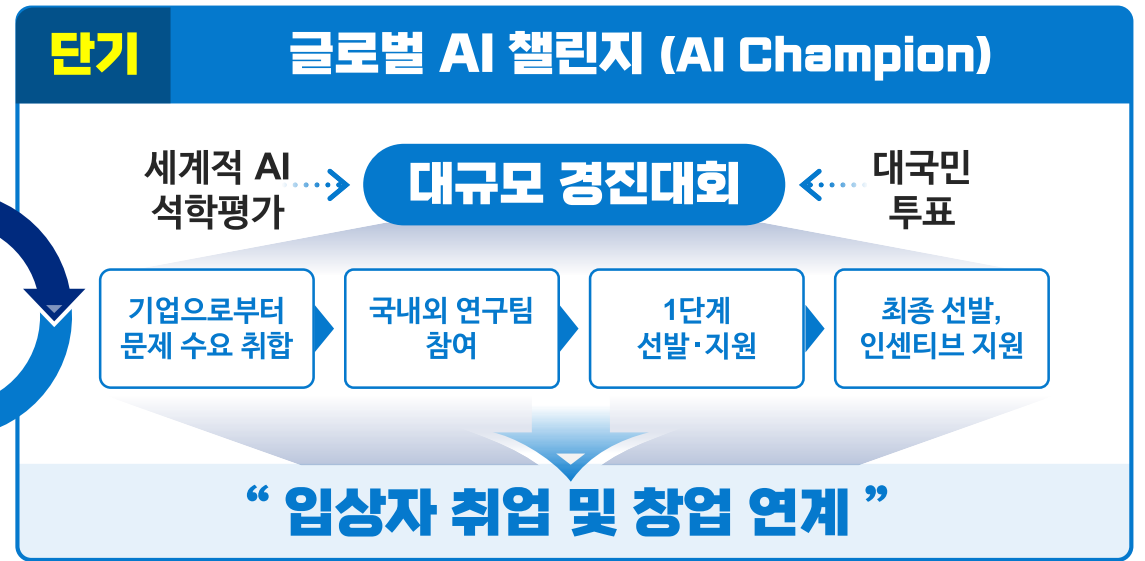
단기

글로벌 AI 챌린지 (AI Champion)

세계적 AI 석학평가

대규모 경진대회

대국민 투표

기업으로부터 문제 수요 취합

국내외 연구팀 참여

1단계 선발·지원

최종 선발, 인센티브 지원

“ 입상자 취업 및 창업 연계 ”